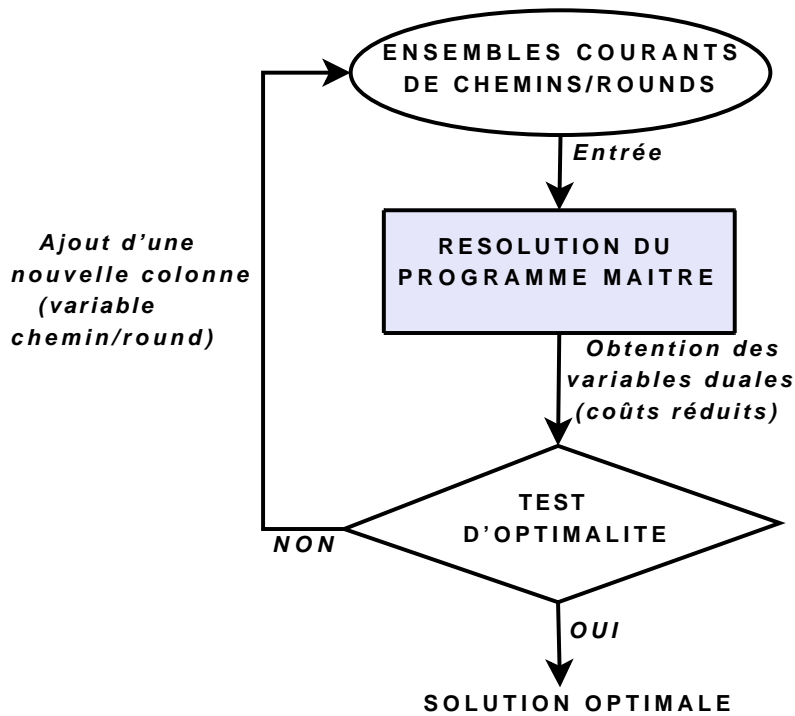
ENSEMBLES COURANTS DE CHEMINS/ROUNDS

Entrée

Ajout d'une nouvelle colonne (variable chemin/round)

RESOLUTION DU PROGRAMME MAITRE

Obtention des variables duales (coûts réduits)

TEST D'OPTIMALITE

NON

OUI

SOLUTION OPTIMALE